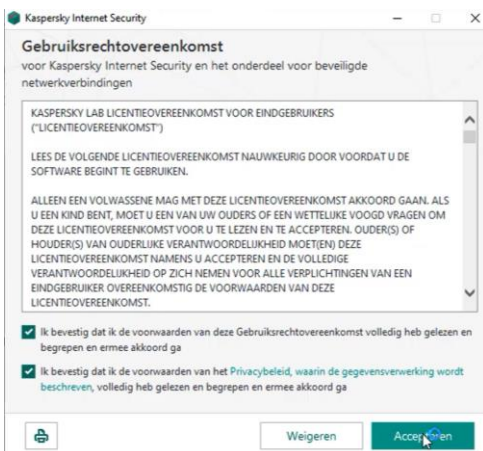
Kaspersky Internet Security

Gebruiksrechtovereenkomst
voor Kaspersky Internet Security en het onderdeel voor beveiligde netwerkverbindingen

KASPERSKY LAB LICENTIEOVEREENKOMST VOOR EINDGEBRUIKERS ("LICENTIEOVEREENKOMST")

LEES DE VOLGENDE LICENTIEOVEREENKOMST NAUWKEURIG DOOR VOORDAT U DE SOFTWARE BEGINT TE GEBRUIKEN.

ALLEEN EEN VOLWASSENE MAG MET DEZE LICENTIEOVEREENKOMST AKKOORD GAAN. ALS U EEN KIND BENT, MOET U EEN VAN UW OUDERS OF EEN WETTELIJKE VOOGD VRAGEN OM DEZE LICENTIEOVEREENKOMST VOOR U TE LEZEN EN TE ACCEPTEREN. OUDER(S) OF HOUDER(S) VAN OUDERLIJKE VERANTWOORDELIJKHEID MOET(EN) DEZE LICENTIEOVEREENKOMST NAMENS U ACCEPTEREN EN DE VOLLEDIGE VERANTWOORDELIJKHEID OP ZICH NEMEN VOOR ALLE VERPLICHTINGEN VAN EEN EINDGEBRUIKER OVEREENKOMSTIG DE VOORWAARDEN VAN DEZE LICENTIEOVEREENKOMST.

Ik bevestig dat ik de voorwaarden van deze Gebruiksrechtovereenkomst volledig heb gelezen en begrepen en ermee akkoord ga

Ik bevestig dat ik de voorwaarden van het Privacybeleid, waarin de gegevensverwerking wordt beschreven, volledig heb gelezen en begrepen en ermee akkoord ga

Weigeren

Accep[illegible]ren